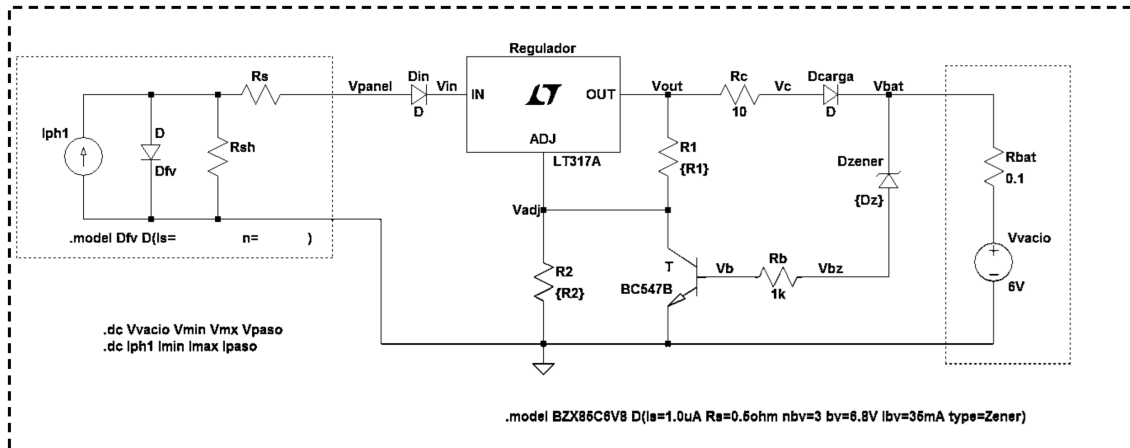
Regulador

Rs

Vpanel

Din

Vin

IN

OUT

Vout

Rc

Vc

Dcarga

Vbat

D

10

D

ADJ

Iph1

D

Rsh

Dfv

LT317A

R1
{R1}

Dzener

Rbat
0.1

{Dz}

Vadj

.model Dfv D(Is= n= )

Vvacio

R2
{R2}

T

Vb

Rb

Vbz

BC547B

1k

6V

.dc Vvacio Vmin Vmx Vpaso
.dc Iph1 Imin Imax Ipaso

.model BZX85C6V8 D(Is=1.0uA Rs=0.5ohm nbv=3 bv=6.8V Ibv=35mA type=Zener)